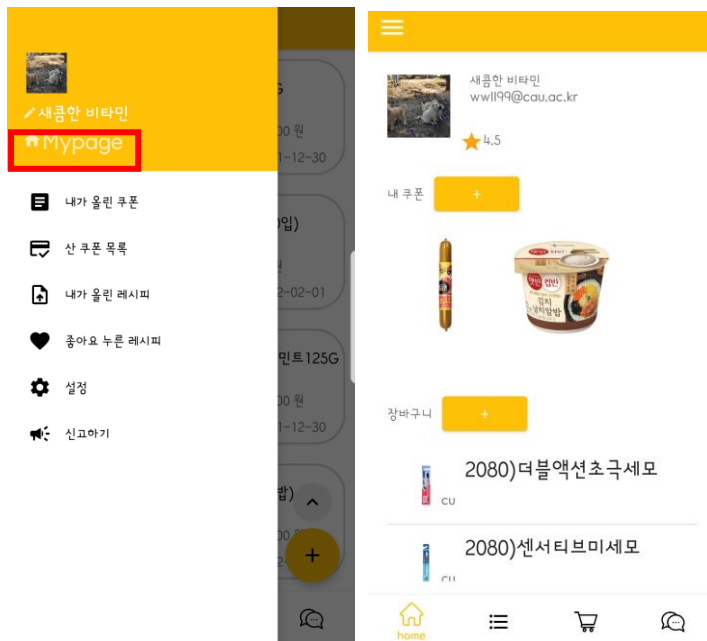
새콤한 비타민
Mypage

내가 올린 쿠폰
산 쿠폰 목록
내가 올린 레시피
좋아요 누른 레시피
설정
신고하기

G
00 원
1-12-30
0입)
2-02-01
민트125G
00 원
1-12-30
밥)
+

새콤한 비타민
wwll99@cau.ac.kr
4.5

내 쿠폰
+

장바구니
+

2080)더블액션초극세모
CU

2080)센서티브미세모
CU

home